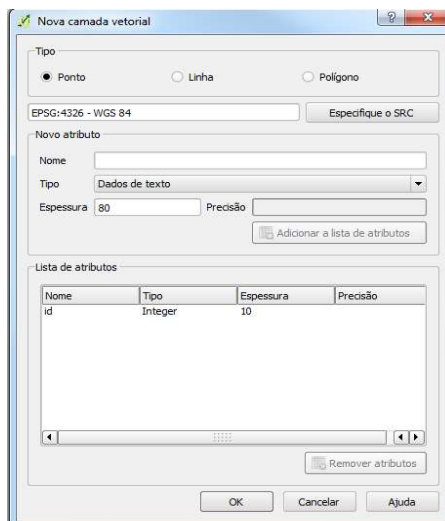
Nova camada vetorial

Tipo

Ponto

Linha

Polígono

EPSG:4326 - WGS 84

Especifique o SRC

Novo atributo

Nome

Tipo

Dados de texto

Espessura

80

Precisão

Adicionar a lista de atributos

Lista de atributos

| Nome | Tipo | Espessura | Precisão |
|---|---|---|---|
| id | Integer | 10 | |

Remover atributos

OK

Cancelar

Ajuda